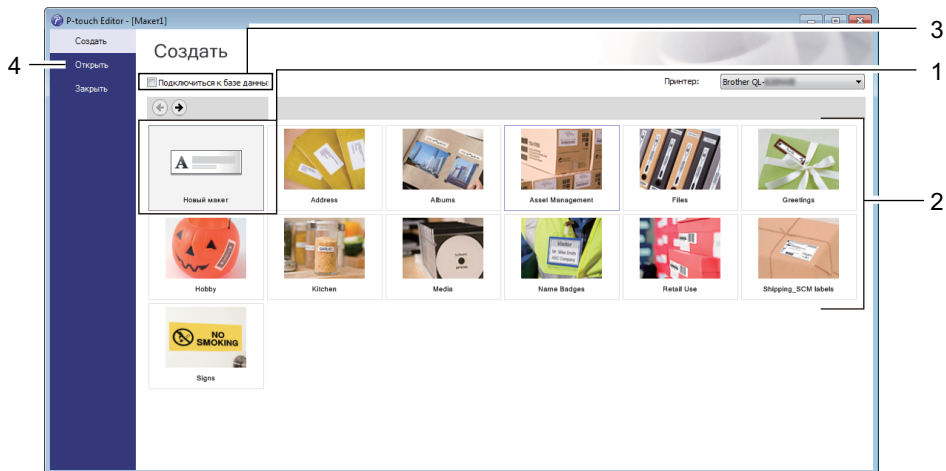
P-touch Editor - [Maket1]

Создать

Открыть

Закрыть

Создать

Подключиться к базе данных

Принтер: Brother QL-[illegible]

Новый макет

Address

Albums

Asset Management

Files

Greetings

Hobby

Kitchen

Media

Name Badges

Retail Use

Shipping_SCM labels

NO SMOKING

Signs

1

2

3

4